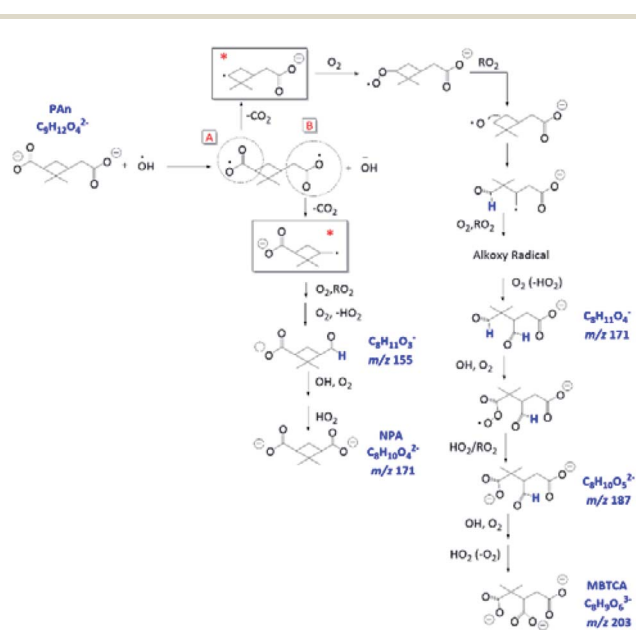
PAn
$C_9H_{12}O_4^{2-}$

$\dot{O}H$

A

B

$-CO_2$

$O_2$

$RO_2$

$\bar{O}H$

$-CO_2$

$O_2,RO_2$

Alkoxy Radical

$O_2,RO_2$

$O_2, -HO_2$

$O_2\ (-HO_2)$

$C_8H_{11}O_3^-$
m/z 155

$C_8H_{11}O_4^-$
m/z 171

OH, $O_2$

OH, $O_2$

$HO_2$

NPA
$C_8H_{10}O_4^{2-}$
m/z 171

$HO_2/RO_2$

$C_8H_{10}O_5^{2-}$
m/z 187

OH, $O_2$

$HO_2\ (-O_2)$

MBTCA
$C_8H_9O_6^{3-}$
m/z 203